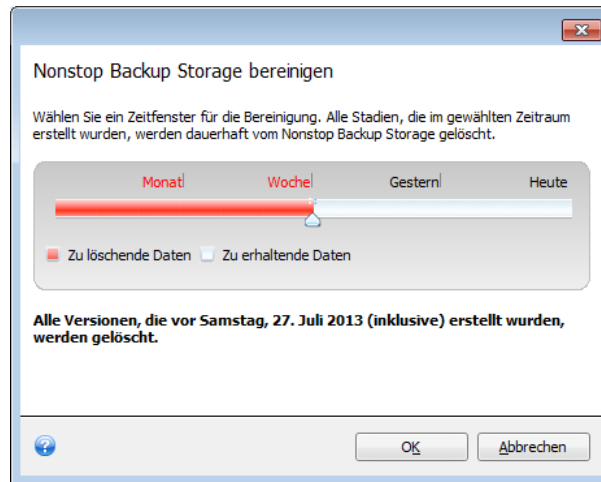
Nonstop Backup Storage bereinigen

Wählen Sie ein Zeitfenster für die Bereinigung. Alle Stadien, die im gewählten Zeitraum erstellt wurden, werden dauerhaft vom Nonstop Backup Storage gelöscht.

Monat Woche Gestern Heute

Zu löschende Daten Zu erhaltende Daten

Alle Versionen, die vor Samstag, 27. Juli 2013 (inklusive) erstellt wurden, werden gelöscht.

OK Abbrechen